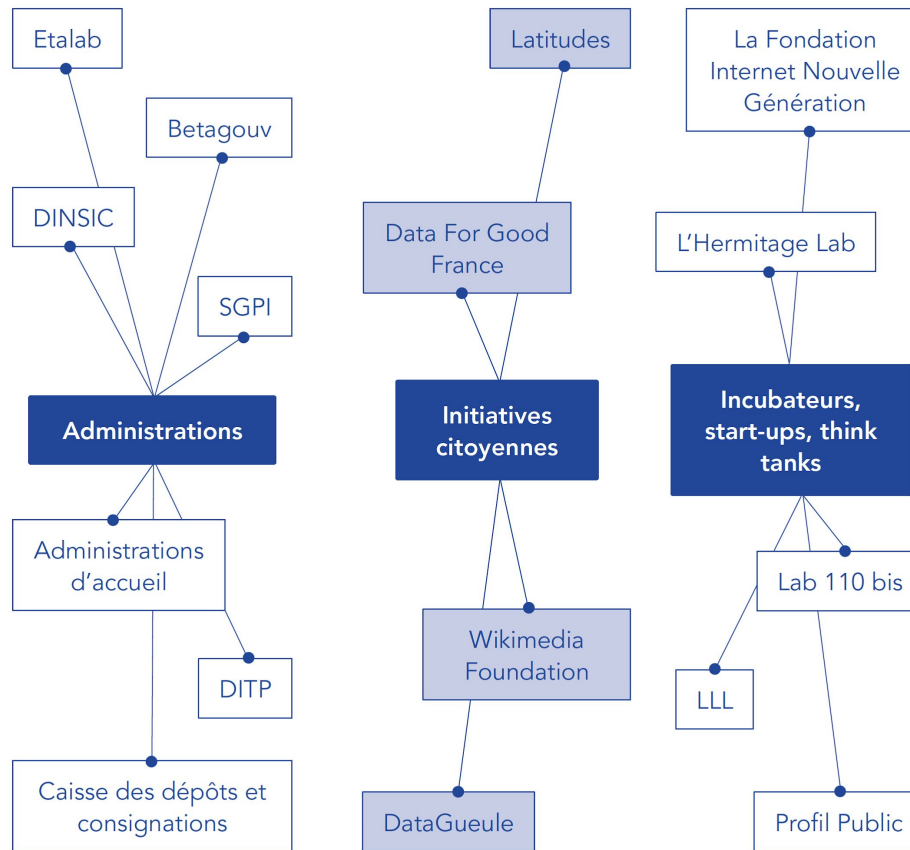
Etalab

Betagouv

DINSIC

SGPI

Administrations

Administrations d'accueil

DITP

Caisse des dépôts et consignations

Latitudes

Data For Good France

Initiatives citoyennes

Wikimedia Foundation

DataGueule

La Fondation Internet Nouvelle Génération

L'Hermitage Lab

Incubateurs, start-ups, think tanks

Lab 110 bis

LLL

Profil Public